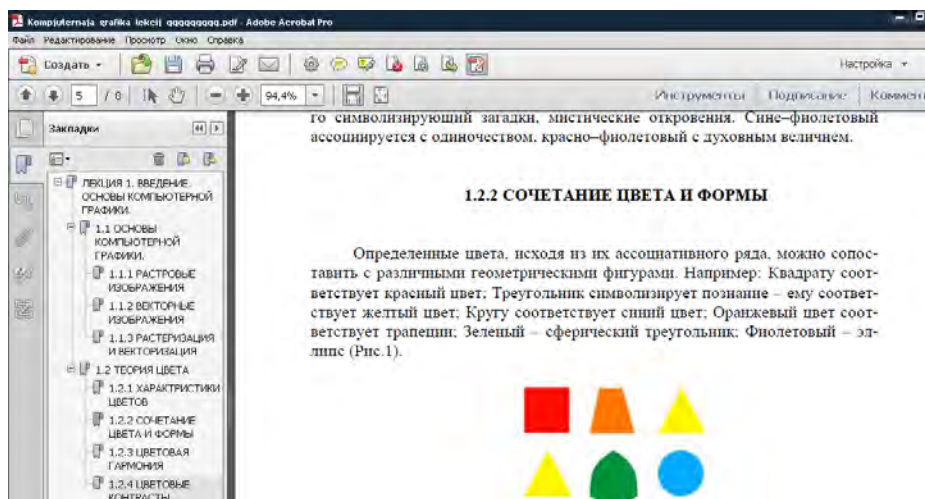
Kompjuternaja grafika lekcij qqqqqqqqq.pdf - Adobe Acrobat Pro

Файл Редактирование Просмотр Окно Справка

Создать

Настройка

5 / 6

94,4%

Инструменты Подписание Коммент

Закладки

ЛЕКЦИЯ 1. ВВЕДЕНИЕ. ОСНОВЫ КОМПЬЮТЕРНОЙ ГРАФИКИ.

1.1 ОСНОВЫ КОМПЬЮТЕРНОЙ ГРАФИКИ.

1.1.1 РАСТРОВЫЕ ИЗОБРАЖЕНИЯ

1.1.2 ВЕКТОРНЫЕ ИЗОБРАЖЕНИЯ

1.1.3 РАСТЕРИЗАЦИЯ И ВЕКТОРИЗАЦИЯ

1.2 ТЕОРИЯ ЦВЕТА

1.2.1 ХАРАКТРИСТИКИ ЦВЕТОВ

1.2.2 СОЧЕТАНИЕ ЦВЕТА И ФОРМЫ

1.2.3 ЦВЕТОВАЯ ГАРМОНИЯ

1.2.4 ЦВЕТОВЫЕ КОНТРАСТЫ

го символизирующий загадки, мистические откровения. Сине–фиолетовый ассоциируется с одиночеством, красно–фиолетовый с духовным величием.

1.2.2 СОЧЕТАНИЕ ЦВЕТА И ФОРМЫ

Определенные цвета, исходя из их ассоциативного ряда, можно сопоставить с различными геометрическими фигурами. Например: Квадрату соответствует красный цвет; Треугольник символизирует познание – ему соответствует желтый цвет; Кругу соответствует синий цвет; Оранжевый цвет соответствует трапеции; Зеленый – сферический треугольник; Фиолетовый – эллипс (Рис.1).